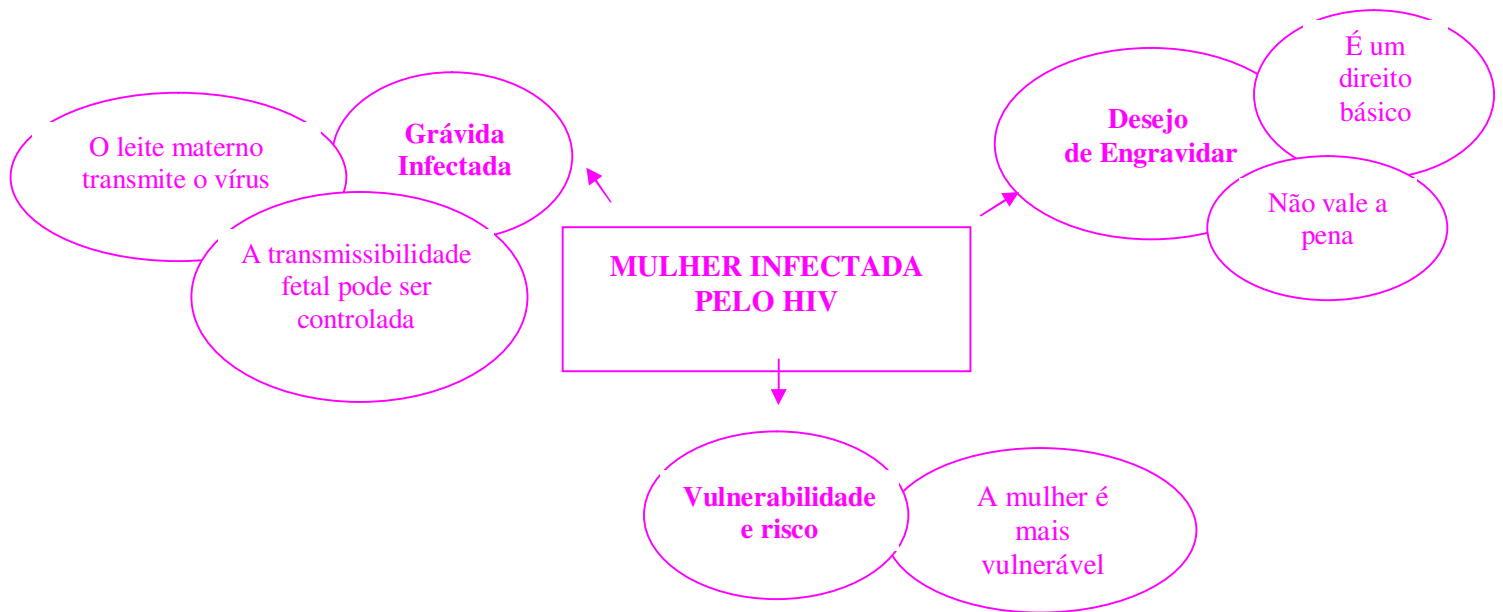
MULHER INFECTADA PELO HIV

Grávida Infectada

O leite materno transmite o vírus

A transmissibilidade fetal pode ser controlada

Desejo de Engravidar

É um direito básico

Não vale a pena

Vulnerabilidade e risco

A mulher é mais vulnerável